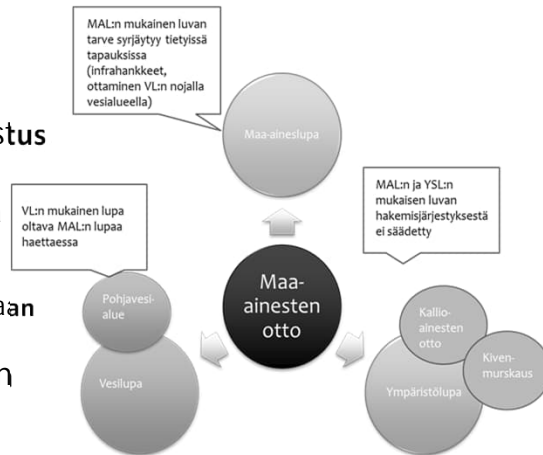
MAL:n mukainen luvan tarve syrjäytyy tietyissä tapauksissa (infrahankkeet, ottaminen VL:n nojalla vesialueella)

stus

Maa-aineslupa

MAL:n ja YSL:n mukaisen luvan hakemisjärjestyksestä ei säädetty

VL:n mukainen lupa oltava MAL:n lupaa haettaessa

aan

n

Maa-ainesten otto

Pohjavesialue

Vesilupa

Kallioainesten otto

Kivenmurskaus

Ympäristölupa